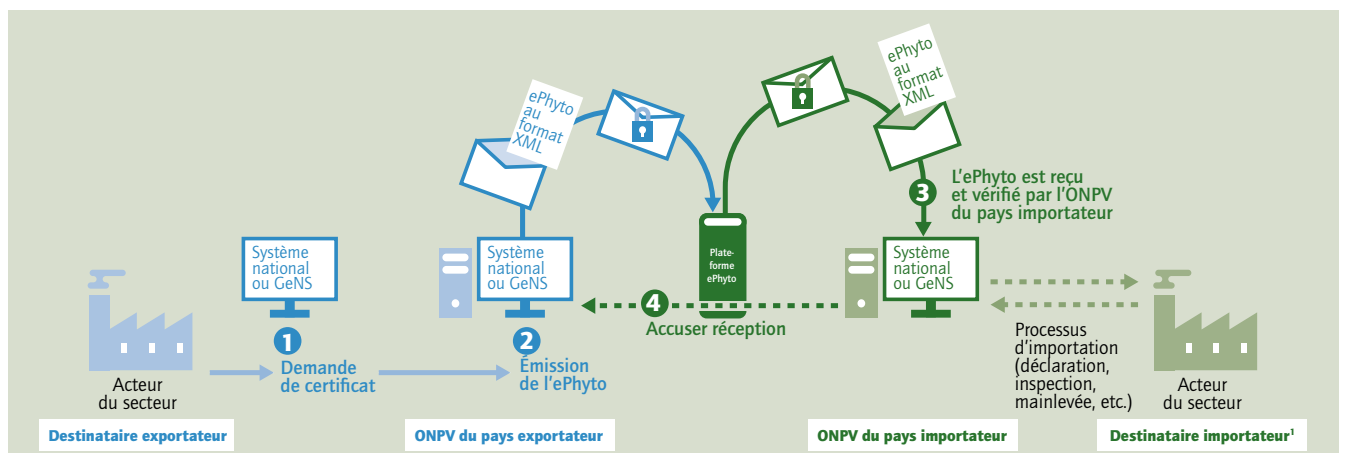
ePhyto au format XML

ePhyto au format XML

Système national ou GeNS

Système national ou GeNS

Plateforme ePhyto

Système national ou GeNS

3 L'ePhyto est reçu et vérifié par l'ONPV du pays importateur

Acteur du secteur

1 Demande de certificat

2 Émission de l'ePhyto

4 Accuser réception

Processus d'importation (déclaration, inspection, mainlevée, etc.)

Acteur du secteur

Destinataire exportateur

ONPV du pays exportateur

ONPV du pays importateur

Destinataire importateur$^1$